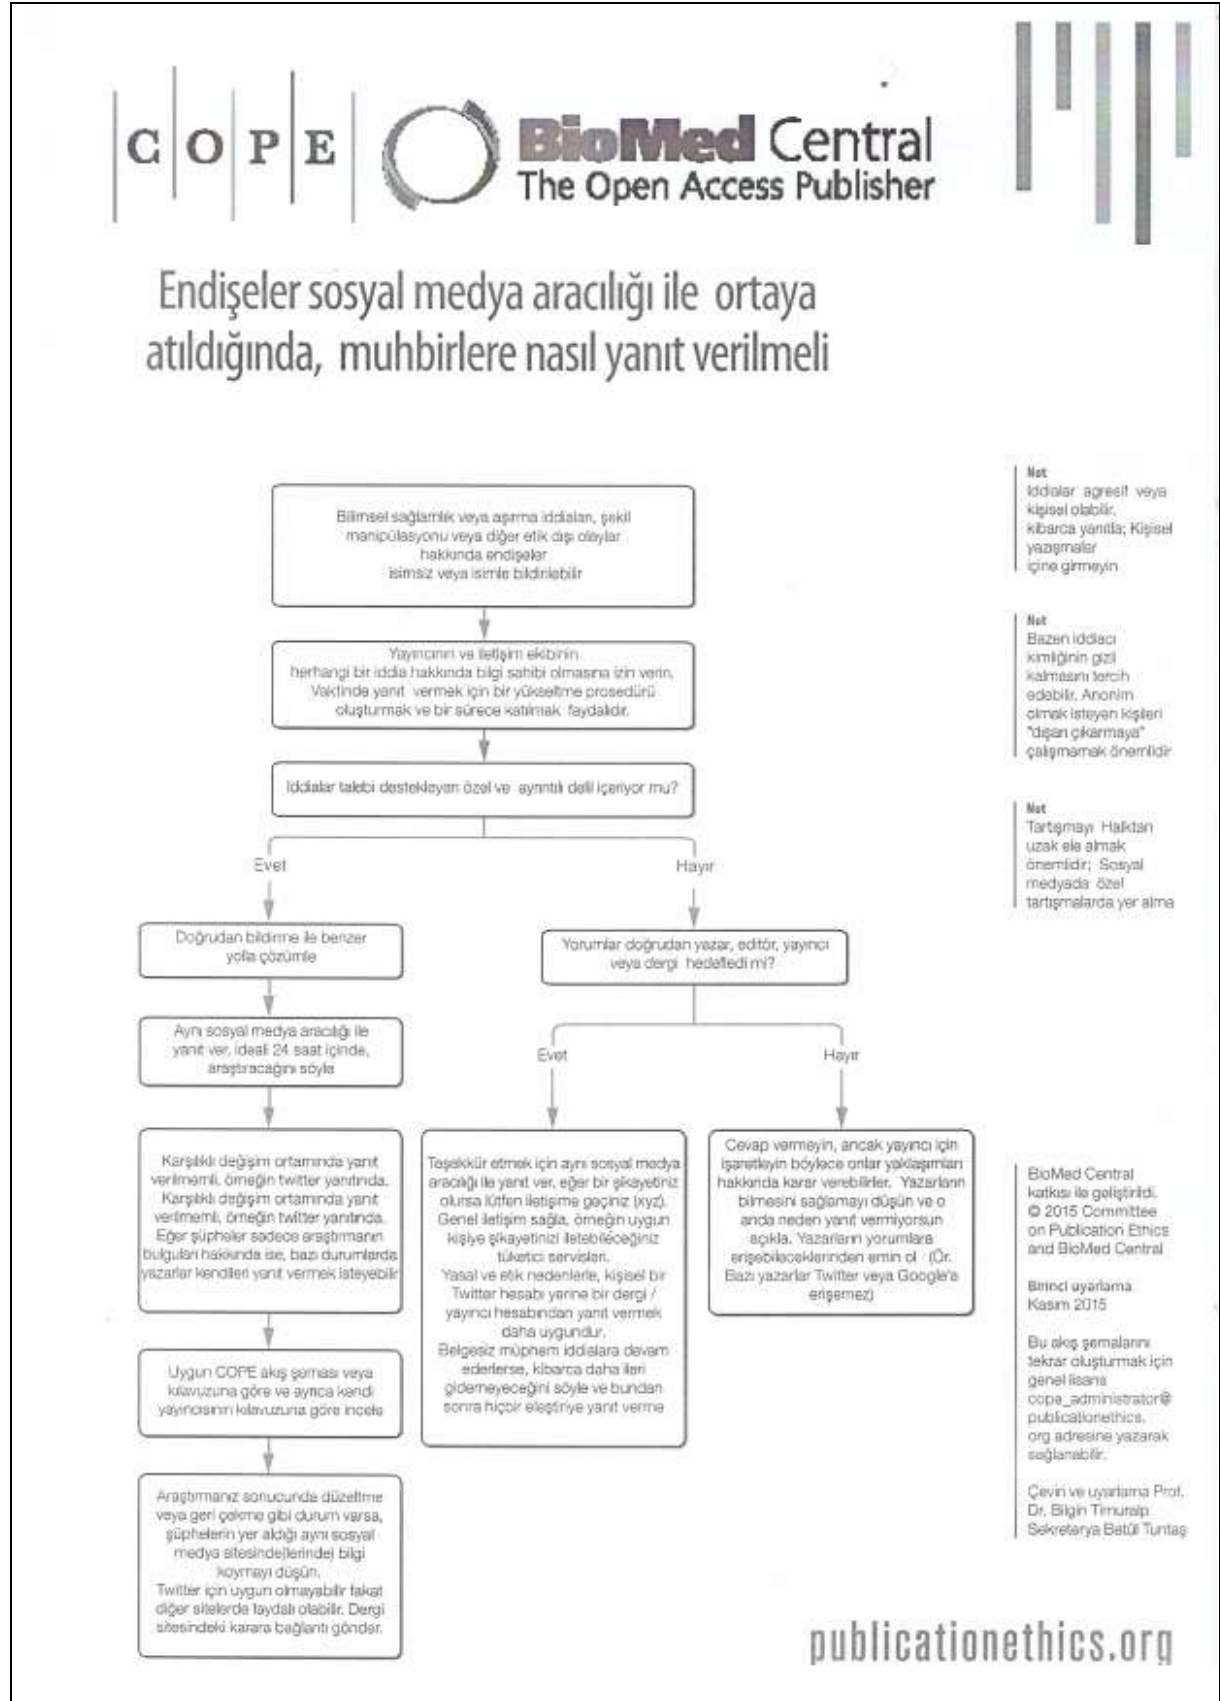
C O P E

BioMed Central
The Open Access Publisher

Endişeler sosyal medya aracılığı ile ortaya atıldığında, muhbirlere nasıl yanıt verilmeli

Bilimsel sağlamlık veya aşırma iddiaları, şekil manipülasyonu veya diğer etik dışı olaylar hakkında endişeler isimsiz veya isimle bildirilebilir

Yayıncınırı ve iletişim ekibinin herhangi bir iddia hakkında bilgi sahibi olmasına izin verin. Vaktinde yanıt vermek için bir yükseltme prosedürü oluşturmak ve bir sürece katılmak faydalıdır.

Iddialar talebi destekleyen özel ve ayrıntılı delil içeriyor mu?

Evet

Hayır

Doğrudan bildirme ile benzer yolla çözümle

Aynı sosyal medya aracılığı ile yanıt ver, ideali 24 saat içinde, araştıracağını söyle

Karşılıklı değişim ortamında yanıt verilmemeli, örneğin twitter yanıtında. Karşılıklı değişim ortamında yanıt verilmemeli, örneğin twitter yanıtında. Eğer şüpheler sadece araştırmanın bulguları hakkında ise, bazı durumlarda yazarlar kendileri yanıt vermek isteyebilir

Uygun COPE akış şeması veya kılavuzuna göre ve ayrıca kendi yayıncısının kılavuzuna göre incele

Araştırmanız sonucunda düzeltme veya geri çekme gibi durum varsa, şüphelerin yer aldığı aynı sosyal medya sitesinde(lerinde) bilgi koymayı düşün. Twitter için uygun olmayabilir fakat diğer sitelerde faydalı olabilir. Dergi sitesindeki karara bağlantı gönder.

Yorumlar doğrudan yazar, editör, yayıncı veya dergi hedefledi mi?

Evet

Hayır

Teşekkür etmek için aynı sosyal medya aracılığı ile yanıt ver, eğer bir şikayetiniz olursa lütfen iletişime geçiniz (xyz). Genel iletişim sağla, örneğin uygun kişiye şikayetinizi iletebileceğiniz tüketici servisleri. Yasal ve etik nedenlerle, kişisel bir Twitter hesabı yerine bir dergi / yayıncı hesabından yanıt vermek daha uygundur. Belgesiz müphem iddialara devam ederlerse, kibarca daha ileri gidemeyeceğini söyle ve bundan sonra hiçbir eleştiriye yanıt verme

Cevap vermeyin, ancak yayıncı için işaretleyin böylece onlar yaklaşımları hakkında karar verebilirler. Yazarların bilmesini sağlamayı düşün ve o anda neden yanıt vermiyorsun açıkla. Yazarların yorumlara erişebileceklerinden emin ol (Ör. Bazı yazarlar Twitter veya Google'a erişemez)

Not
Iddialar agresif veya kişisel olabilir, kibarca yanıtla; Kişisel yazışmalar içine girmeyin

Not
Bazen iddiacı kimliğinin gizli kalmasını tercih edebilir. Anonim olmak isteyen kişileri "dışarı çıkarmaya" çalışmamak önemlidir

Not
Tartışmayı Halktan uzak ele almak önemlidir; Sosyal medyada özel tartışmalarda yer alma

BioMed Central katkısı ile geliştirildi. © 2015 Committee on Publication Ethics and BioMed Central

Birinci uyarlama Kasım 2015

Bu akış şemalarını tekrar oluşturmak için genel lisans cope_administrator@publicationethics.org adresine yazarak sağlanabilir.

Çeviri ve uyarlama Prof. Dr. Bilgin Timuralp Sekretarya Betül Tuntaş

publicationethics.org